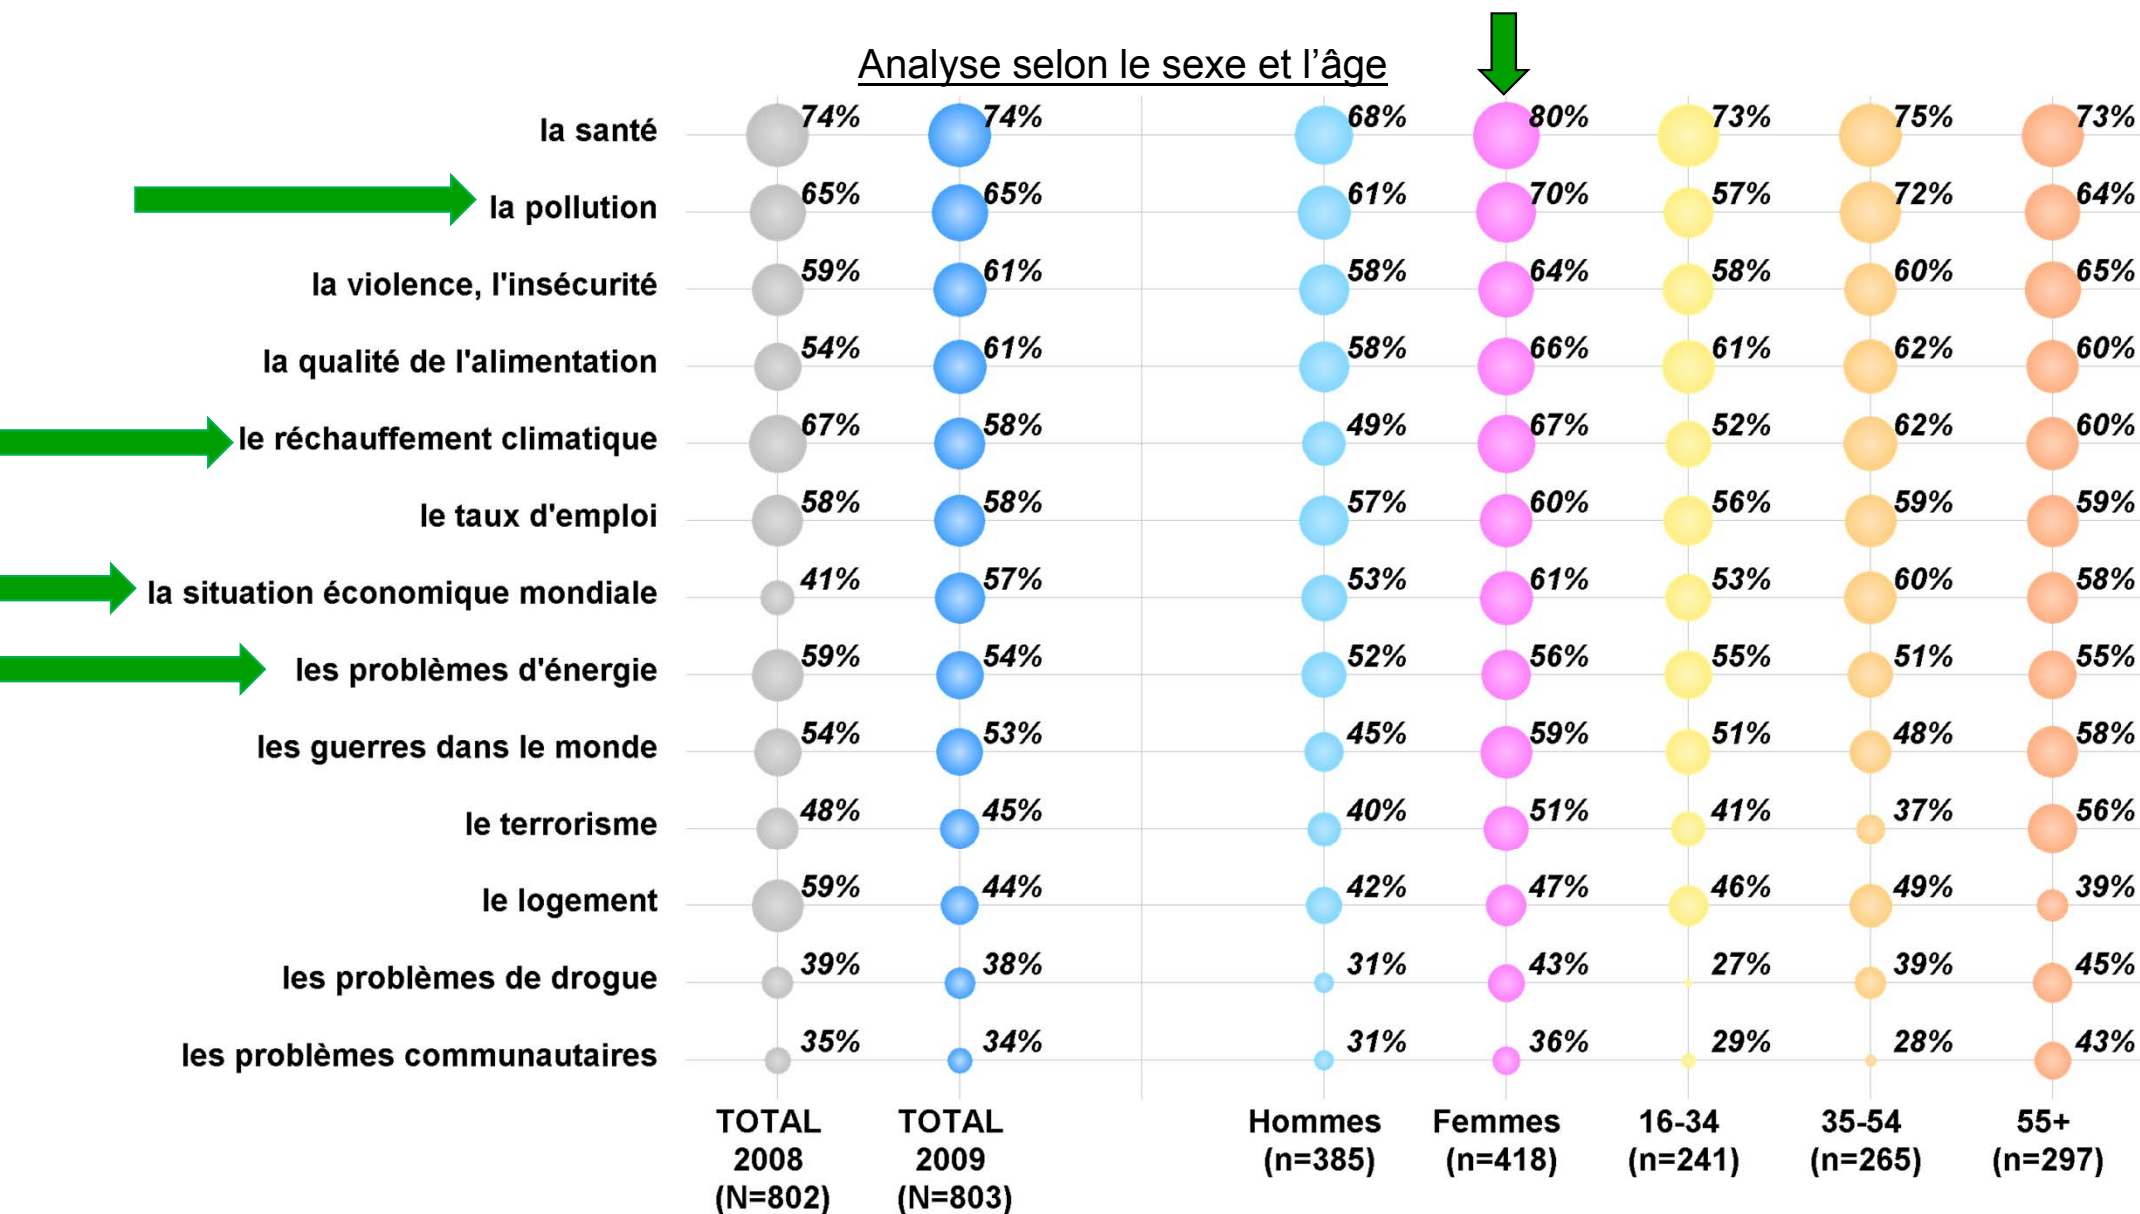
Analyse selon le sexe et l'âge

| | TOTAL 2008 (N=802) | TOTAL 2009 (N=803) | Hommes (n=385) | Femmes (n=418) | 16-34 (n=241) | 35-54 (n=265) | 55+ (n=297) |
|---|---|---|---|---|---|---|---|
| la santé | 74% | 74% | 68% | 80% | 73% | 75% | 73% |
| la pollution | 65% | 65% | 61% | 70% | 57% | 72% | 64% |
| la violence, l'insécurité | 59% | 61% | 58% | 64% | 58% | 60% | 65% |
| la qualité de l'alimentation | 54% | 61% | 58% | 66% | 61% | 62% | 60% |
| le réchauffement climatique | 67% | 58% | 49% | 67% | 52% | 62% | 60% |
| le taux d'emploi | 58% | 58% | 57% | 60% | 56% | 59% | 59% |
| la situation économique mondiale | 41% | 57% | 53% | 61% | 53% | 60% | 58% |
| les problèmes d'énergie | 59% | 54% | 52% | 56% | 55% | 51% | 55% |
| les guerres dans le monde | 54% | 53% | 45% | 59% | 51% | 48% | 58% |
| le terrorisme | 48% | 45% | 40% | 51% | 41% | 37% | 56% |
| le logement | 59% | 44% | 42% | 47% | 46% | 49% | 39% |
| les problèmes de drogue | 39% | 38% | 31% | 43% | 27% | 39% | 45% |
| les problèmes communautaires | 35% | 34% | 31% | 36% | 29% | 28% | 43% |